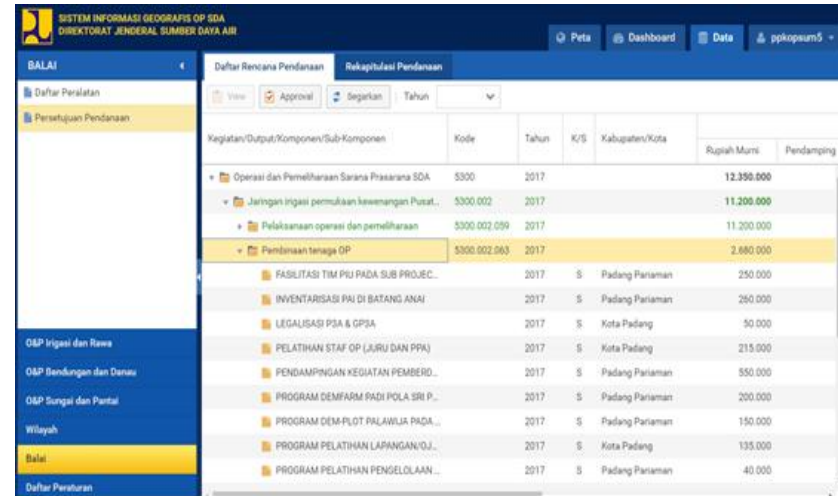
SISTEM INFORMASI GEOGRAFIS OP SDA
DIREKTORAT JENDERAL SUMBER DAYA AIR

Peta
Dashboard
Data
ppkopsum5

BALAI
Daftar Peralatan
Persetujuan Pendanaan

O&P Irigasi dan Rawa
O&P Bendungan dan Danau
O&P Sungai dan Pantai
Wilayah
Balai
Daftar Peraturan

Daftar Rencana Pendanaan
Rekapitulasi Pendanaan

View
Approval
Segarkan
Tahun

| Kegiatan/Output/Komponen/Sub-Komponen | Kode | Tahun | K/S | Kabupaten/Kota | Rupiah Murni | Pendamping |
|---|---|---|---|---|---|---|
| Operasi dan Pemeliharaan Sarana Prasarana SDA | 5300 | 2017 | | | 12.350.000 | |
| Jaringan irigasi permukaan kewenangan Pusat... | 5300.002 | 2017 | | | 11.200.000 | |
| Pelaksanaan operasi dan pemeliharaan | 5300.002.059 | 2017 | | | 11.200.000 | |
| Pembinaan tenaga OP | 5300.002.063 | 2017 | | | 2.680.000 | |
| FASILITASI TIM PIU PADA SUB PROJEC... | | 2017 | S | Padang Pariaman | 250.000 | |
| INVENTARISASI PAI DI BATANG ANAI | | 2017 | S | Padang Pariaman | 260.000 | |
| LEGALISASI P3A & GP3A | | 2017 | S | Kota Padang | 50.000 | |
| PELATIHAN STAF OP (JURU DAN PPA) | | 2017 | S | Kota Padang | 215.000 | |
| PENDAMPINGAN KEGIATAN PEMBERD... | | 2017 | S | Padang Pariaman | 550.000 | |
| PROGRAM DEMFARM PADI POLA SRI P... | | 2017 | S | Padang Pariaman | 200.000 | |
| PROGRAM DEM-PLOT PALAWIJA PADA... | | 2017 | S | Padang Pariaman | 150.000 | |
| PROGRAM PELATIHAN LAPANGAN/OJ... | | 2017 | S | Kota Padang | 135.000 | |
| PROGRAM PELATIHAN PENGELOLAAN... | | 2017 | S | Padang Pariaman | 40.000 | |